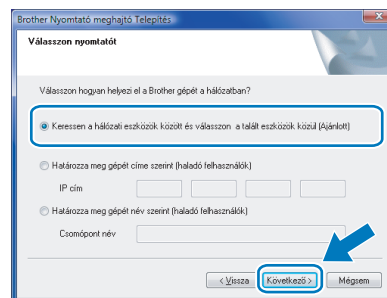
Brother Nyomtató meghajtó Telepítés

Válasszon nyomtatót

Válasszon hogyan helyezi el a Brother gépét a hálózatban?

Keressen a hálózati eszközök között és válasszon a talált eszközök közül (Ajánlott)

Határozza meg gépét címe szerint (haladó felhasználók)

IP cím

Határozza meg gépét név szerint (haladó felhasználók)

Csomópont név

< Vissza

Következő >

Mégsem